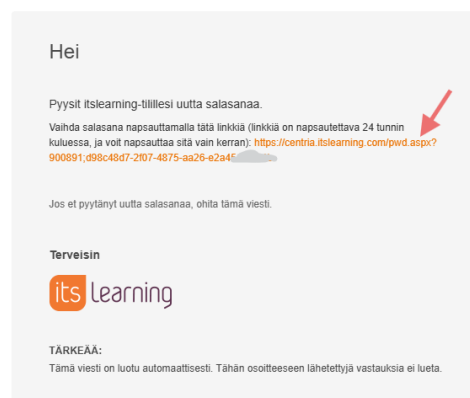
Hei

Pyysit itslearning-tilillesi uutta salasanaa.

Vaihda salasana napsauttamalla tätä linkkiä (linkkiä on napsautettava 24 tunnin kuluessa, ja voit napsauttaa sitä vain kerran): https://centria.itslearning.com/pwd.aspx?900891;d98c48d7-2f07-4875-aa26-e2a4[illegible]

Jos et pyytänyt uutta salasanaa, ohita tämä viesti.

Terveisin

its learning

TÄRKEÄÄ:
Tämä viesti on luotu automaattisesti. Tähän osoitteeseen lähetettyjä vastauksia ei lueta.